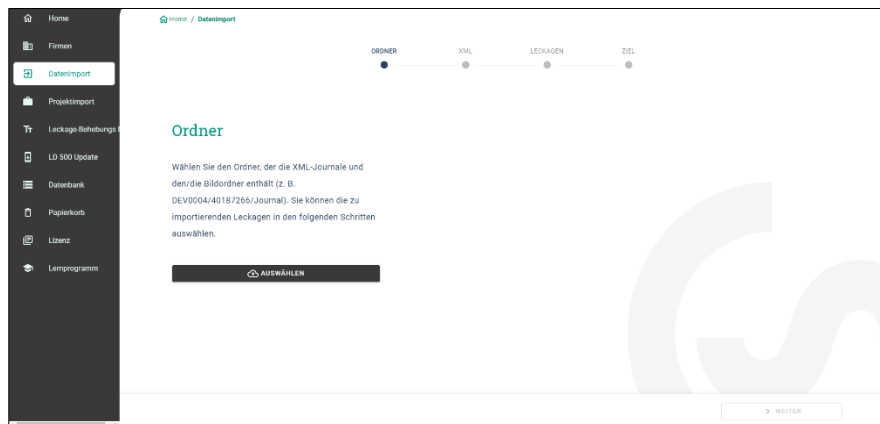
Home
Firmen
Datenimport
Projektimport
Leckage-Behebungs
LD 500 Update
Datenbank
Papierkorb
Lizenz
Lernprogramm

Home / Datenimport

ORDNER
XML
LECKAGEN
ZIEL

Ordner

Wählen Sie den Ordner, der die XML-Journale und den/die Bildordner enthält (z. B. DEV0004/40187266/Journal). Sie können die zu importierenden Leckagen in den folgenden Schritten auswählen.

AUSWÄHLEN

> WEITER